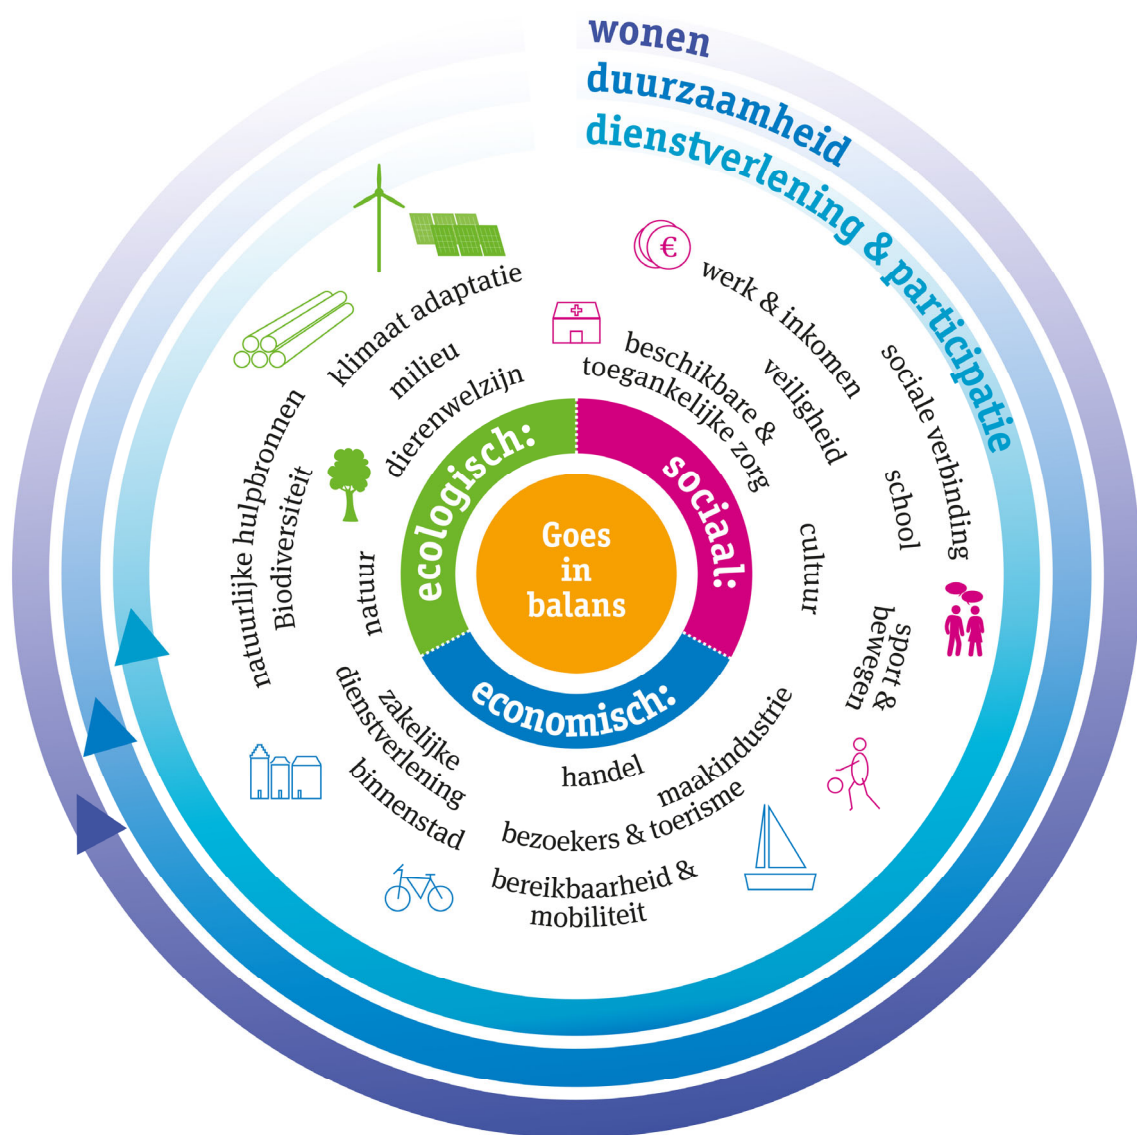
wonen
duurzaamheid
dienstverlening & participatie

Goes in balans

ecologisch:
sociaal:
economisch:

klimaat adaptatie
milieu
dierenwelzijn
natuurlijke hulpbronnen
Biodiversiteit
natuur

werk & inkomen
beschikbare & toegankelijke zorg
veiligheid
sociale verbinding
school
cultuur
sport & bewegen

zakelijke dienstverlening
binnenstad
handel
maakindustrie
bezoekers & toerisme
bereikbaarheid & mobiliteit